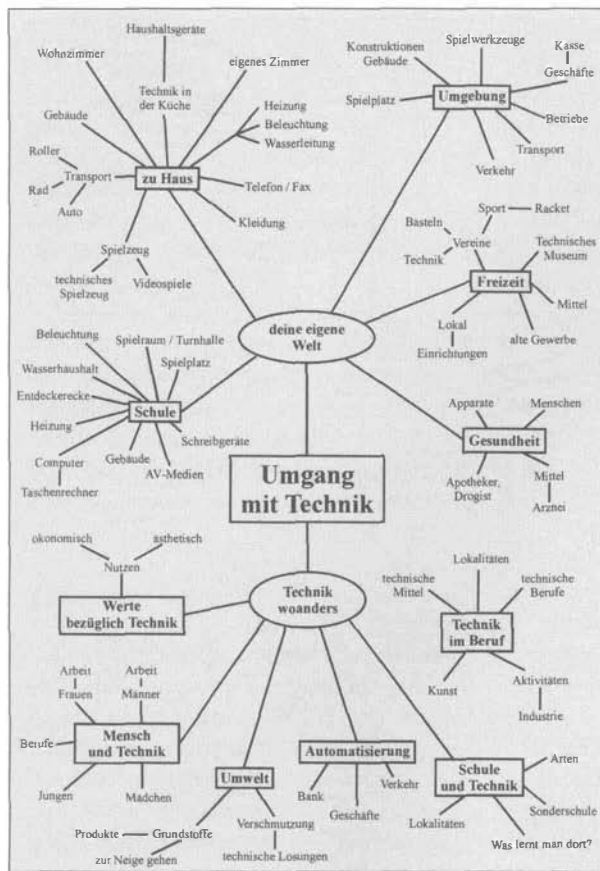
Haushaltsgeräte

Wohnzimmer

eigenes Zimmer

Technik in der Küche

Gebäude

Heizung

Beleuchtung

Wasserleitung

Roller

Transport

zu Haus

Rad

Auto

Telefon / Fax

Kleidung

Spielzeug

technisches Spielzeug

Videospiele

Konstruktionen Gebäude

Spielwerkzeuge

Kasse

Geschäfte

Spielplatz

Umgebung

Betriebe

Transport

Verkehr

Sport

Racket

Basteln

Vereine

Technik

Technisches Museum

Freizeit

Mittel

Lokal Einrichtungen

alte Gewerbe

deine eigene Welt

Beleuchtung

Spielraum / Turnhalle

Spielplatz

Wasserhaushalt

Entdeckerecke

Schule

Heizung

Schreibgeräte

Computer

Gebäude

AV-Medien

Taschenrechner

Apparate

Menschen

Gesundheit

Apotheker, Drogist

Mittel

Arznei

Umgang mit Technik

ökonomisch

ästhetisch

Nutzen

Werte bezüglich Technik

Technik woanders

Lokalitäten

technische Mittel

technische Berufe

Technik im Beruf

Kunst

Aktivitäten

Industrie

Arbeit Frauen

Arbeit Männer

Mensch und Technik

Berufe

Jungen

Mädchen

Umwelt

Automatisierung

Bank

Verkehr

Geschäfte

Schule und Technik

Arten

Sonderschule

Lokalitäten

Was lernt man dort?

Produkte

Grundstoffe

zur Neige gehen

Verschmutzung

technische Lösungen